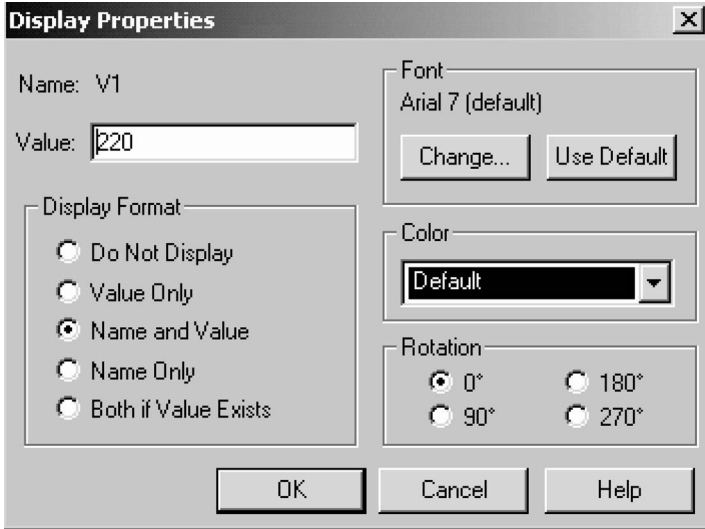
Display Properties

Name: V1

Value: 220

Display Format

Do Not Display

Value Only

Name and Value

Name Only

Both if Value Exists

Font

Arial 7 (default)

Change...

Use Default

Color

Default

Rotation

0°

180°

90°

270°

OK

Cancel

Help